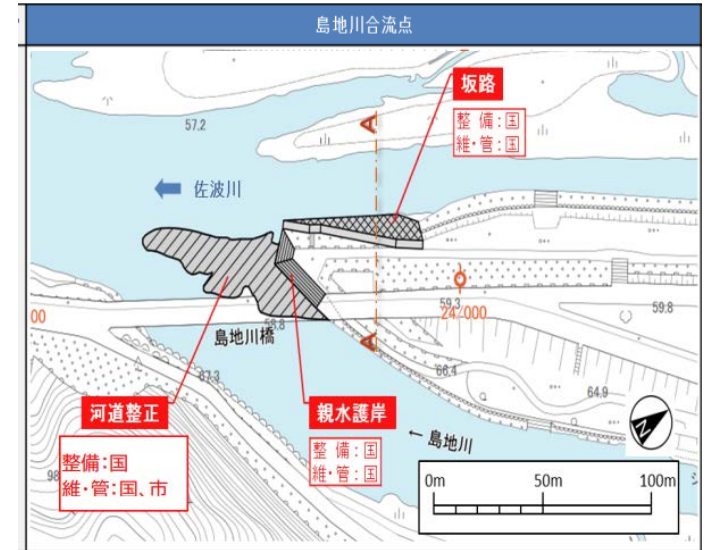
島地川合流点

坂路
整 備:国
維・管:国

57.2

佐波川

A

59.3
24/000
59.8

00

58.8
島地川橋

A

63.3
66.4
64.9

河道整正
整備:国
維・管:国、市

親水護岸
整 備:国
維・管:国

← 島地川

98

N

0m 50m 100m